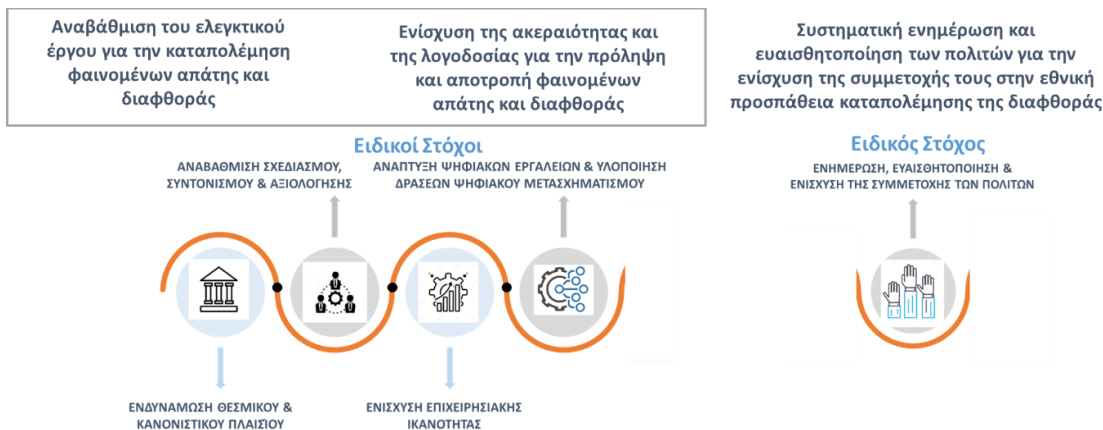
Αναβάθμιση του ελεγκτικού έργου για την καταπολέμηση φαινομένων απάτης και διαφθοράς

Ενίσχυση της ακεραιότητας και της λογοδοσίας για την πρόληψη και αποτροπή φαινομένων απάτης και διαφθοράς

Συστηματική ενημέρωση και ευαισθητοποίηση των πολιτών για την ενίσχυση της συμμετοχής τους στην εθνική προσπάθεια καταπολέμησης της διαφθοράς

Ειδικοί Στόχοι

ΑΝΑΒΑΘΜΙΣΗ ΣΧΕΔΙΑΣΜΟΥ, ΣΥΝΤΟΝΙΣΜΟΥ & ΑΞΙΟΛΟΓΗΣΗΣ

ΑΝΑΠΤΥΞΗ ΨΗΦΙΑΚΩΝ ΕΡΓΑΛΕΙΩΝ & ΥΛΟΠΟΙΗΣΗ ΔΡΑΣΕΩΝ ΨΗΦΙΑΚΟΥ ΜΕΤΑΣΧΗΜΑΤΙΣΜΟΥ

Ειδικός Στόχος

ΕΝΗΜΕΡΩΣΗ, ΕΥΑΙΣΘΗΤΟΠΟΙΗΣΗ & ΕΝΙΣΧΥΣΗ ΤΗΣ ΣΥΜΜΕΤΟΧΗΣ ΤΩΝ ΠΟΛΙΤΩΝ

ΕΝΔΥΝΑΜΩΣΗ ΘΕΣΜΙΚΟΥ & ΚΑΝΟΝΙΣΤΙΚΟΥ ΠΛΑΙΣΙΟΥ

ΕΝΙΣΧΥΣΗ ΕΠΙΧΕΙΡΗΣΙΑΚΗΣ ΙΚΑΝΟΤΗΤΑΣ